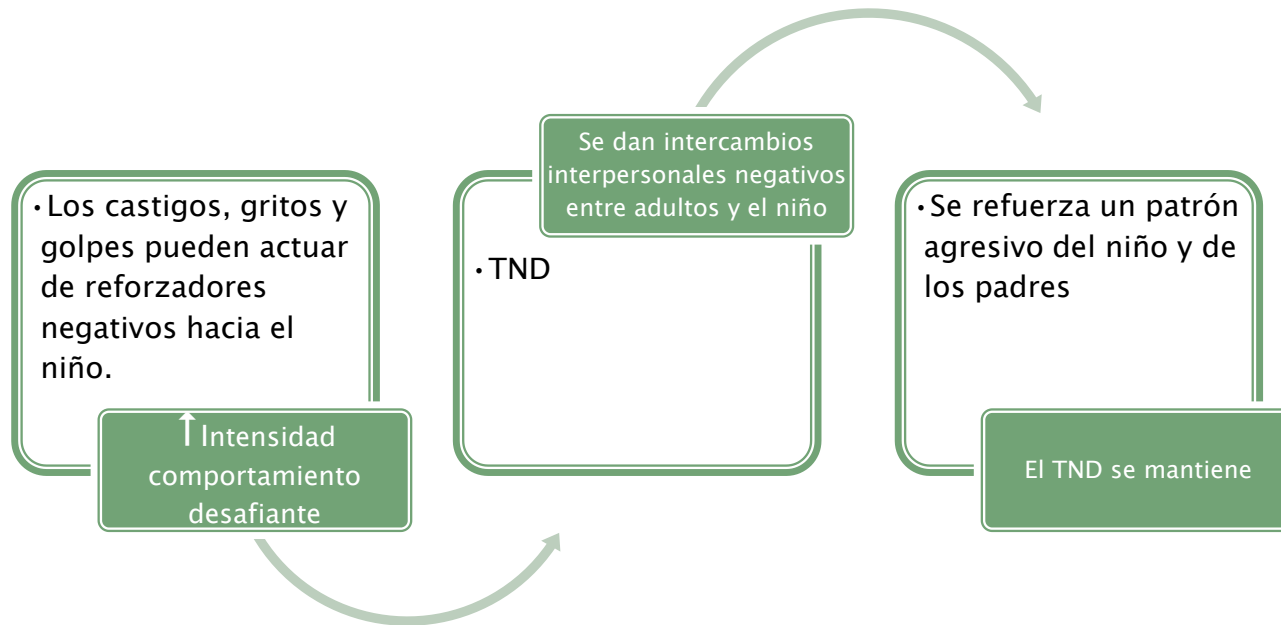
• Los castigos, gritos y golpes pueden actuar de reforzadores negativos hacia el niño.

↑Intensidad comportamiento desafiante

Se dan intercambios interpersonales negativos entre adultos y el niño

• TND

• Se refuerza un patrón agresivo del niño y de los padres

El TND se mantiene